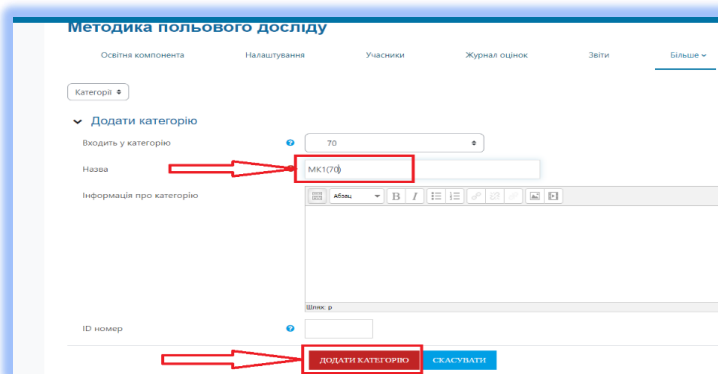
Методика польового досліду

Освітня компонента Налаштування Учасники Журнал оцінок Звіти Більше

Категорії

Додати категорію

Входить у категорію 70

Назва МК1(70)

Інформація про категорію

Абзац

Шлях: p

ID номер

ДОДАТИ КАТЕГОРІЮ СКАСУВАТИ